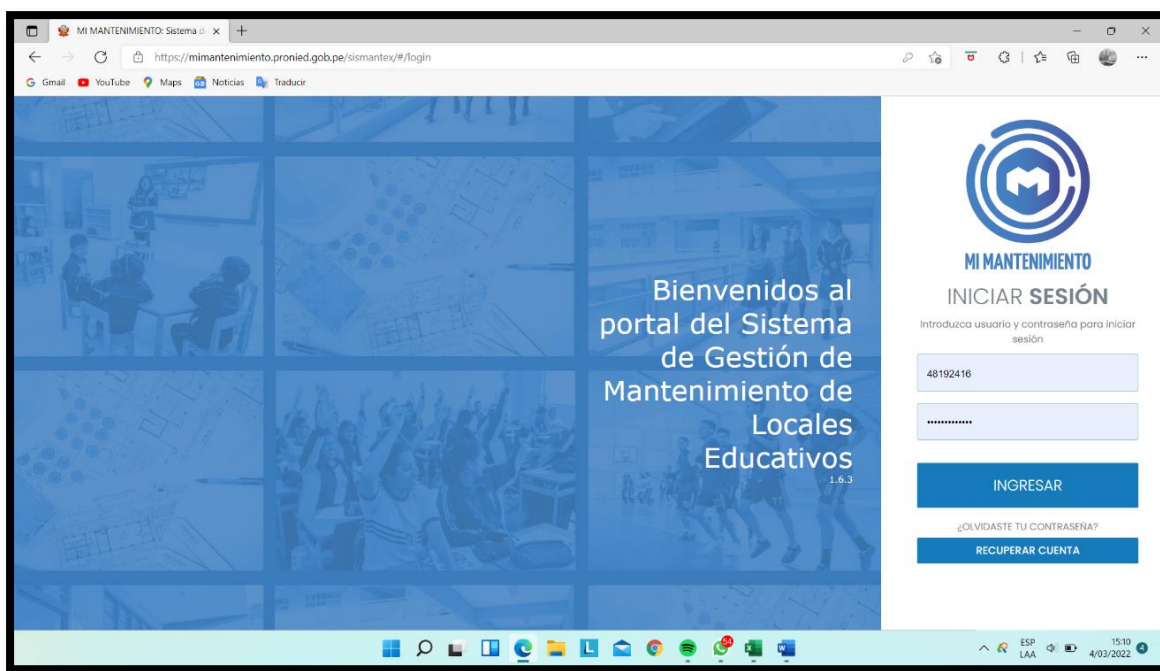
MI MANTENIMIENTO: Sistema d ×

https://mimantenimiento.pronied.gob.pe/sismantex/#/login

Gmail YouTube Maps Noticias Traducir

Bienvenidos al portal del Sistema de Gestión de Mantenimiento de Locales Educativos
1.6.3

MI MANTENIMIENTO

INICIAR SESIÓN

Introduzca usuario y contraseña para iniciar sesión

48192416

•••••••••••••

INGRESAR

¿OLVIDASTE TU CONTRASEÑA?

RECUPERAR CUENTA

ESP LAA

15:10 4/03/2022